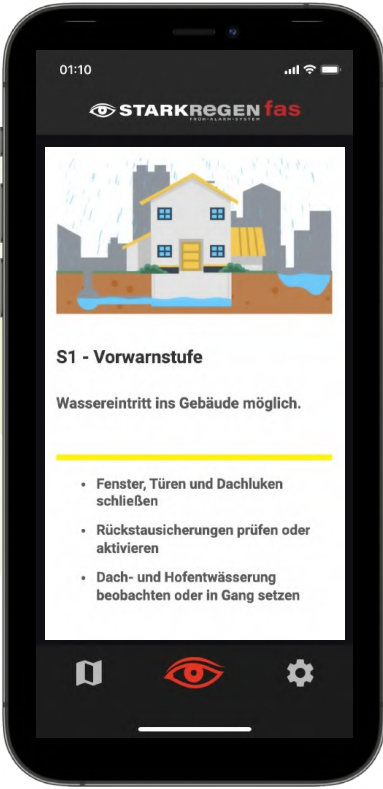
01:10

STARKREGEN fas
FRÜH-ALARMSYSTEM

S1 - Vorwarnstufe

Wassereintritt ins Gebäude möglich.

- Fenster, Türen und Dachluken schließen
- Rückstausicherungen prüfen oder aktivieren
- Dach- und Hofentwässerung beobachten oder in Gang setzen